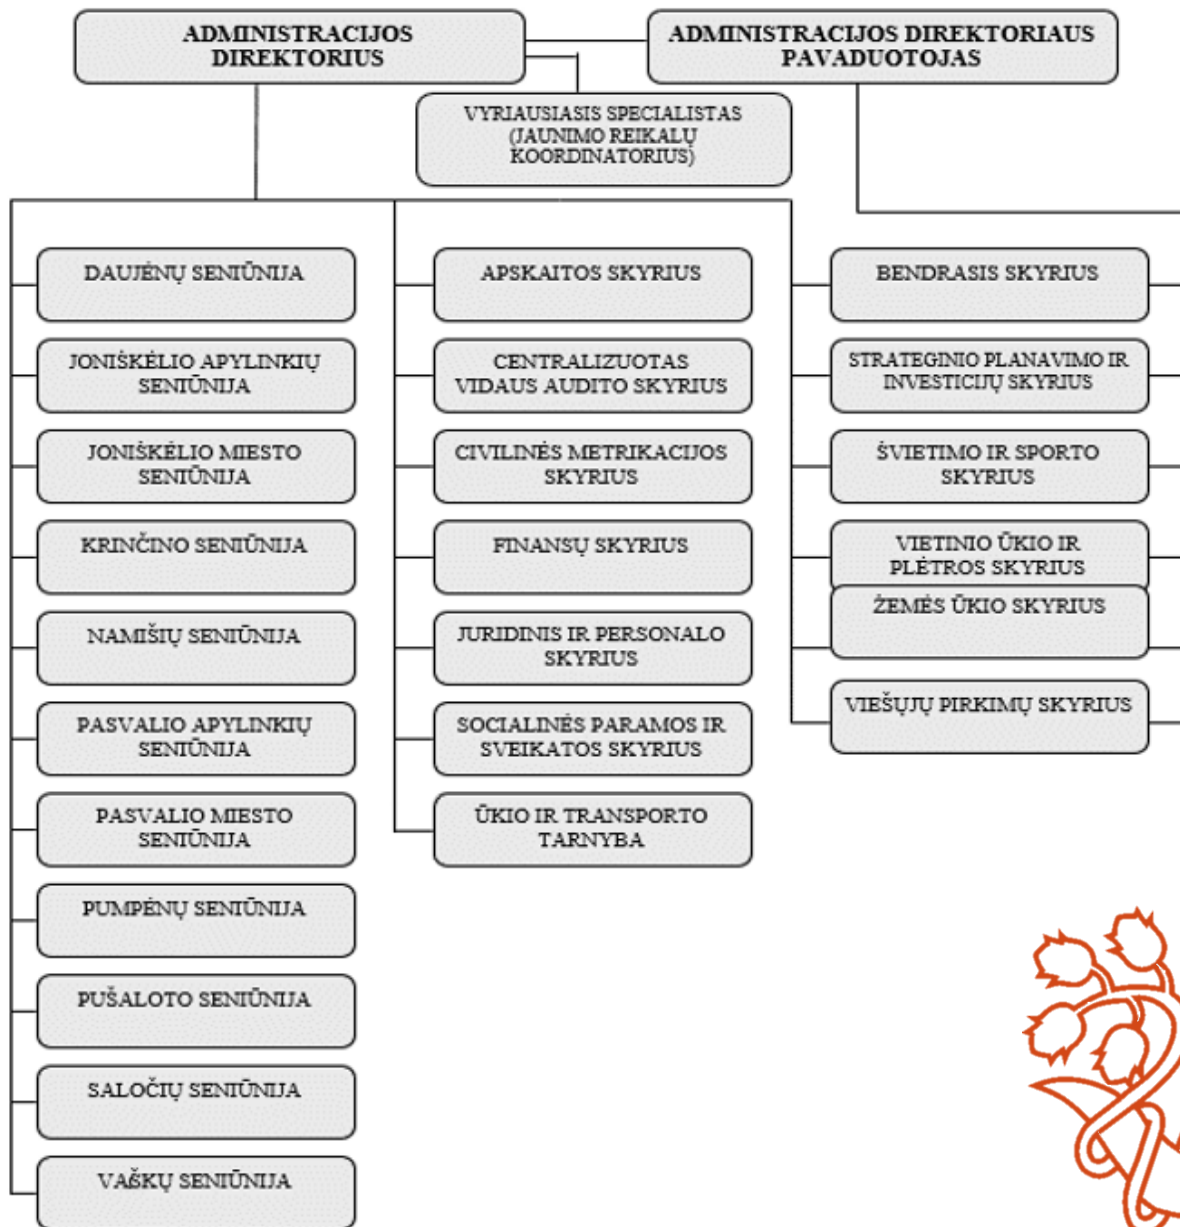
ADMINISTRACIJOS DIREKTORIUS

ADMINISTRACIJOS DIREKTORIAUS PAVADUOTOJAS

VYRIAUSIASIS SPECIALISTAS (JAUNIMO REIKALŲ KOORDINATORIUS)

DAUJĖNŲ SENIŪNIJA

JONIŠKĖLIO APYLINKIŲ SENIŪNIJA

JONIŠKĖLIO MIESTO SENIŪNIJA

KRINČINO SENIŪNIJA

NAMIŠIŲ SENIŪNIJA

PASVALIO APYLINKIŲ SENIŪNIJA

PASVALIO MIESTO SENIŪNIJA

PUMPĖNŲ SENIŪNIJA

PUŠALOTO SENIŪNIJA

SALOČIŲ SENIŪNIJA

VAŠKŲ SENIŪNIJA

APSKAITOS SKYRIUS

CENTRALIZUOTAS VIDAUS AUDITO SKYRIUS

CIVILINĖS METRIKACIJOS SKYRIUS

FINANSŲ SKYRIUS

JURIDINIS IR PERSONALO SKYRIUS

SOCIALINĖS PARAMOS IR SVEIKATOS SKYRIUS

ŪKIO IR TRANSPORTO TARNYBA

BENDRASIS SKYRIUS

STRATEGINIO PLANAVIMO IR INVESTICIJŲ SKYRIUS

ŠVIETIMO IR SPORTO SKYRIUS

VIETINIO ŪKIO IR PLĖTROS SKYRIUS

ŽEMĖS ŪKIO SKYRIUS

VIEŠŲJŲ PIRKIMŲ SKYRIUS